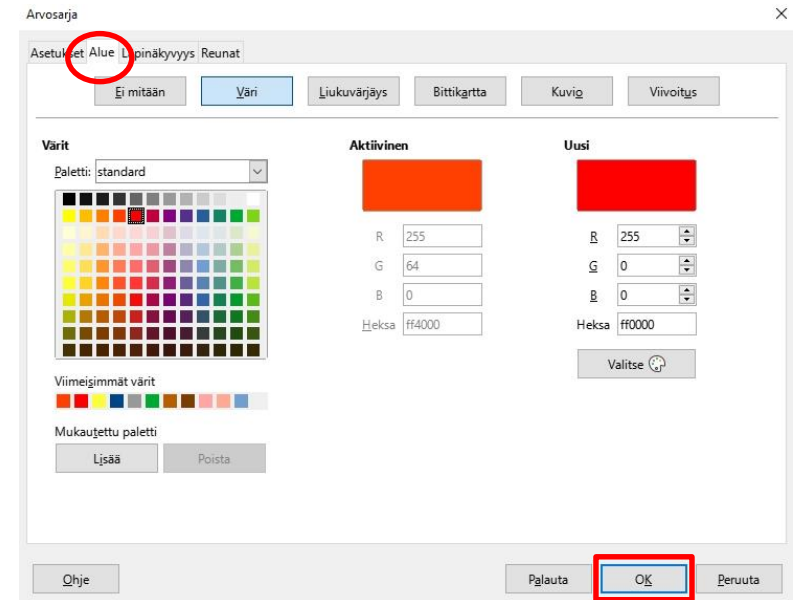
Arvosarja

×

Asetukset Alue Läpinäkyvyys Reunat

Ei mitään

Väri

Liukuvärjäys

Bittikartta

Kuvio

Viivoitus

Värit

Paletti: standard

Viimeisimmät värit

Mukautettu paletti

Lisää

Poista

Aktiivinen

R 255

G 64

B 0

Heksa ff4000

Uusi

R 255

G 0

B 0

Heksa ff0000

Valitse

Ohje

Palauta

OK

Peruuta